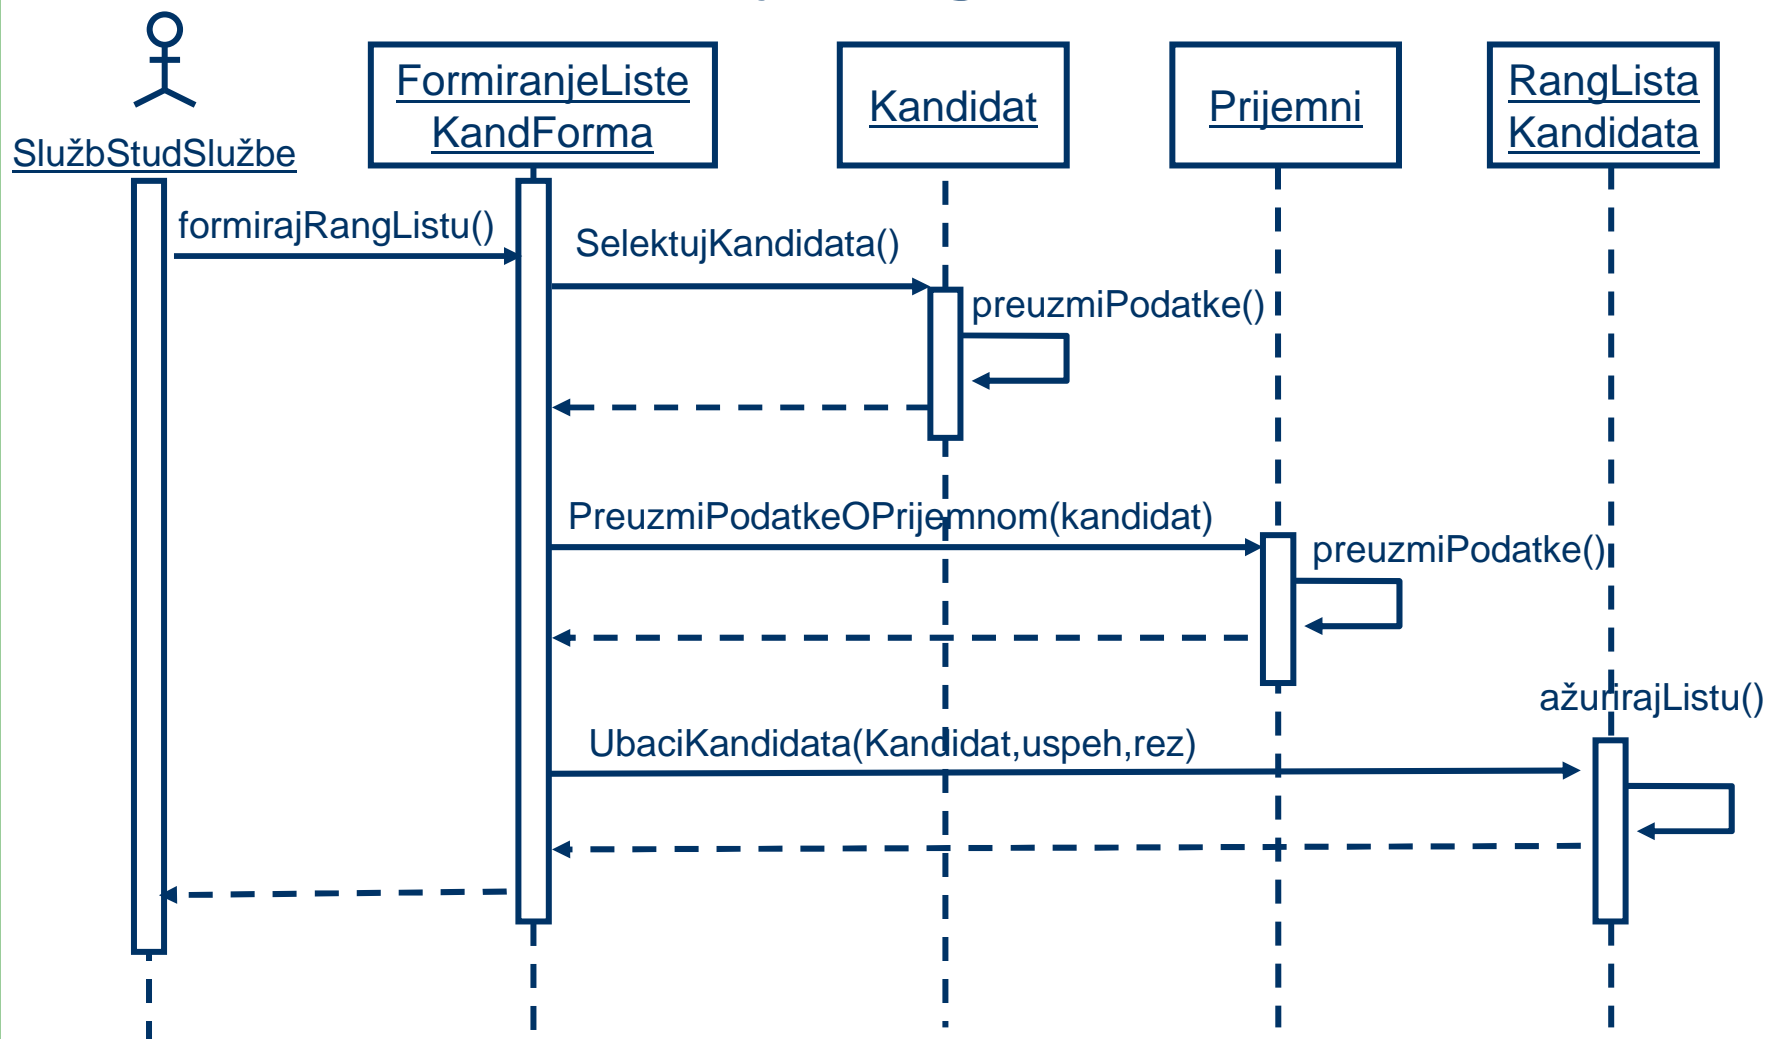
SlužbStudSlužbe

FormiranjeListe KandForma

Kandidat

Prijemni

RangLista Kandidata

formirajRangListu()

SelektujKandidata()

preuzmiPodatke()

PreuzmiPodatkeOPrijemnom(kandidat)

preuzmiPodatke()

ažurirajListu()

UbaciKandidata(Kandidat,uspeh,rez)